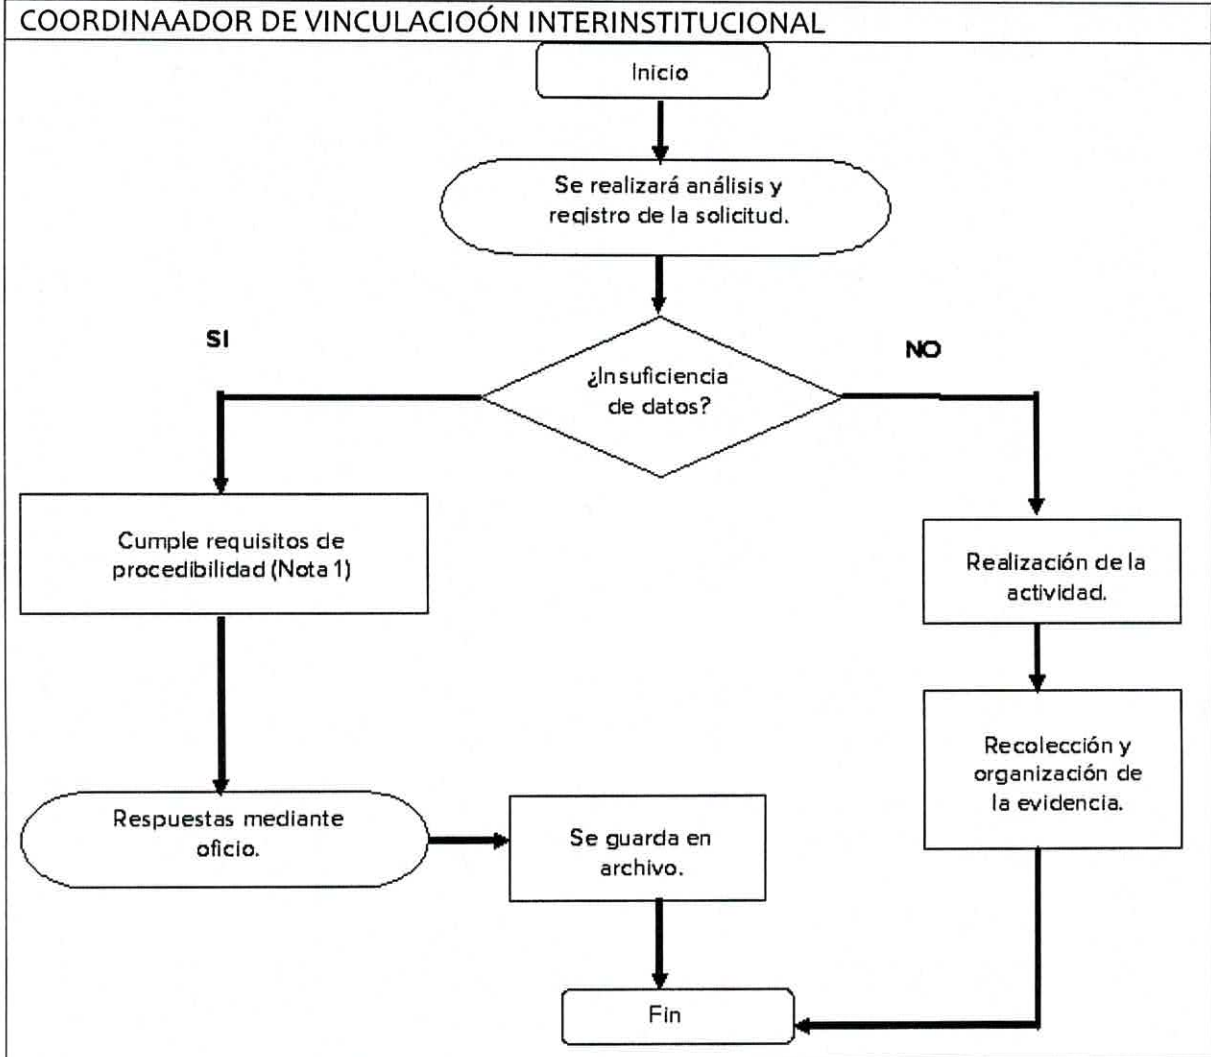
COORDINAADOR DE VINCULACIOÓN INTERINSTITUCIONAL

Inicio

Se realizará análisis y registro de la solicitud.

SI

NO

¿Insuficiencia de datos?

Cumple requisitos de procedibilidad (Nota 1)

Realización de la actividad.

Recolección y organización de la evidencia.

Respuestas mediante oficio.

Se guarda en archivo.

Fin